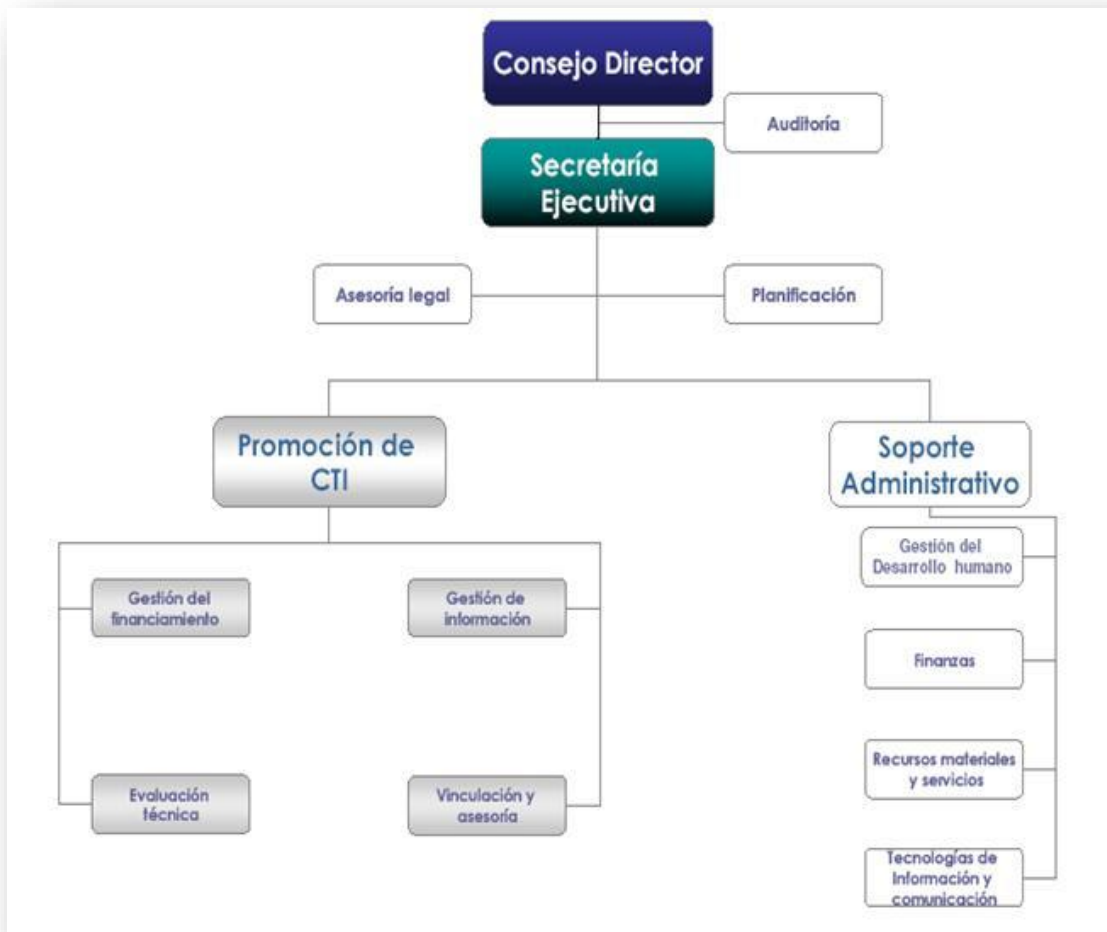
Consejo Director

Auditoría

Secretaría Ejecutiva

Asesoría legal

Planificación

Promoción de CTI

Soporte Administrativo

Gestión del financiamiento

Gestión de información

Evaluación técnica

Vinculación y asesoría

Gestión del Desarrollo humano

Finanzas

Recursos materiales y servicios

Tecnologías de Información y comunicación